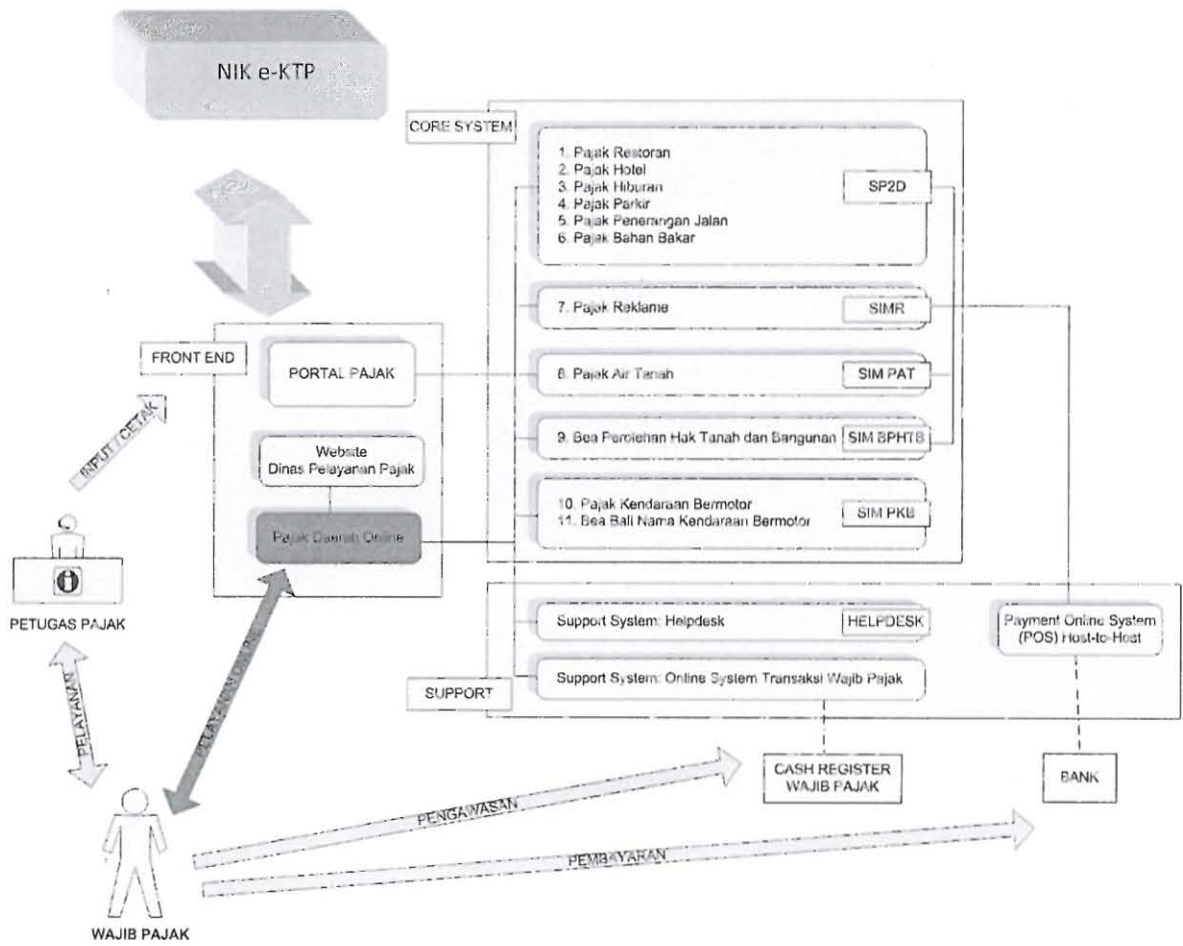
NIK e-KTP

CORE SYSTEM

1. Pajak Restoran
2. Pajak Hotel
3. Pajak Hiburan
4. Pajak Parkir
5. Pajak Penerangan Jalan
6. Pajak Bahan Bakar

SP2D

7. Pajak Reklame

SIMR

FRONT END

PORTAL PAJAK

8. Pajak Air Tanah

SIM PAT

INPUT / CETAK

Website
Dinas Pelayanan Pajak

9. Bea Perolehan Hak Tanah dan Bangunan

SIM BPHTB

Pajak Daerah Online

10. Pajak Kendaraan Bermotor
11. Bea Balik Nama Kendaraan Bermotor

SIM PKB

PETUGAS PAJAK

Support System: Helpdesk

HELPDESK

Payment Online System (POS) Host-to-Host

SUPPORT

Support System: Online System Transaksi Wajib Pajak

PELAYANAN

PELAYANAN ONLINE

CASH REGISTER WAJIB PAJAK

BANK

PENGAWASAN

PEMBAYARAN

WAJIB PAJAK